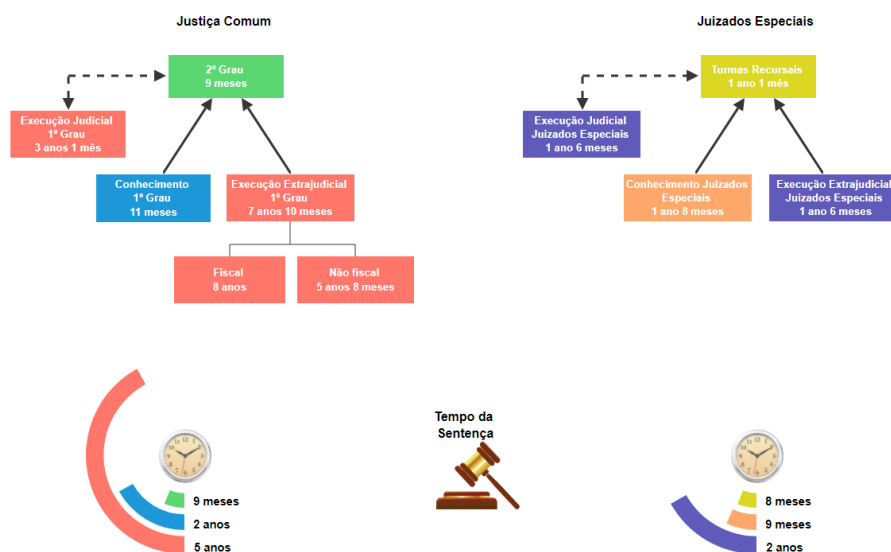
Justiça Comum

2º Grau
9 meses

Execução Judicial
1º Grau
3 anos 1 mês

Conhecimento
1º Grau
11 meses

Execução Extrajudicial
1º Grau
7 anos 10 meses

Fiscal
8 anos

Não fiscal
5 anos 8 meses

Juizados Especiais

Turmas Recursais
1 ano 1 mês

Execução Judicial
Juizados Especiais
1 ano 6 meses

Conhecimento Juizados Especiais
1 ano 8 meses

Execução Extrajudicial
Juizados Especiais
1 ano 6 meses

Tempo da Sentença

9 meses
2 anos
5 anos

8 meses
9 meses
2 anos